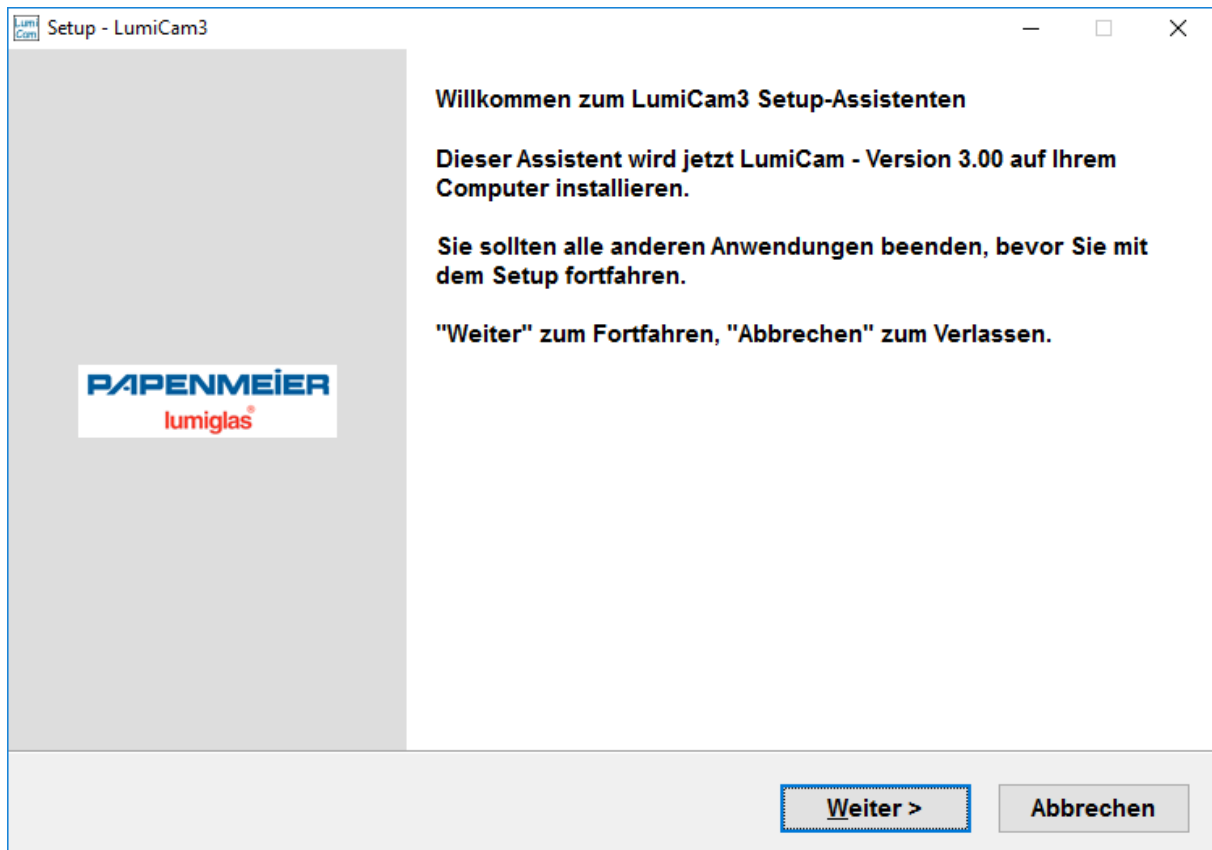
Lumi Cam Setup - LumiCam3

Willkommen zum LumiCam3 Setup-Assistenten

Dieser Assistent wird jetzt LumiCam - Version 3.00 auf Ihrem Computer installieren.

Sie sollten alle anderen Anwendungen beenden, bevor Sie mit dem Setup fortfahren.

"Weiter" zum Fortfahren, "Abbrechen" zum Verlassen.

PAPENMEIER
lumiglas®

Weiter >
Abbrechen